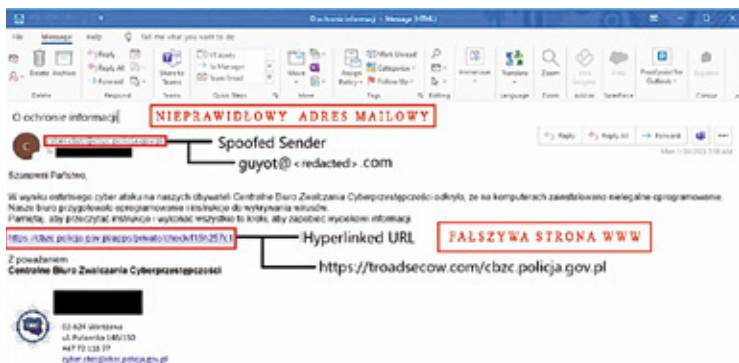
O ochronie informacji - Message (HTML)

File Message Help Tell me what you want to do

Delete Archive Reply Reply All Forward Share to Teams Move Assign Policy Mark Unread Categorize Follow Up Immersive Translate Zoom Find Time

Delete Respond Teams Quick Steps Move Tags Editing Language Zoom

O ochronie informacji

NIEPRAWIDŁOWY ADRES MAILOWY

Spoofed Sender

guyot@<redacted>.com

Reply Reply All Forward

Szanowni Państwo,

W wyniku ostatniego cyber ataku na naszych obywateli Centralne Biuro Zwalczania Cyberprzestępczości odkryło, że na komputerach zainstalowano nielegalne oprogramowanie. Nasze biuro przygotowało oprogramowanie i instrukcje do wykrywania wirusów. Pamiętaj, aby przeczytać instrukcje i wykonać wszystkie te kroki, aby zabezpieczyć wszystkie informacje.

https://cbzc.policja.gov.pl/apps/private/check/f15h257c1

Hyperlinked URL

FAŁSZYWA STRONA WWW

https://troadsecow.com/cbzc.policja.gov.pl

Z poważaniem
Centralne Biuro Zwalczania Cyberprzestępczości

02-624 Warszawa
ul. Puławska 148/150
+47 72 118 77
cyber.cbzc@cbzc.policja.gov.pl